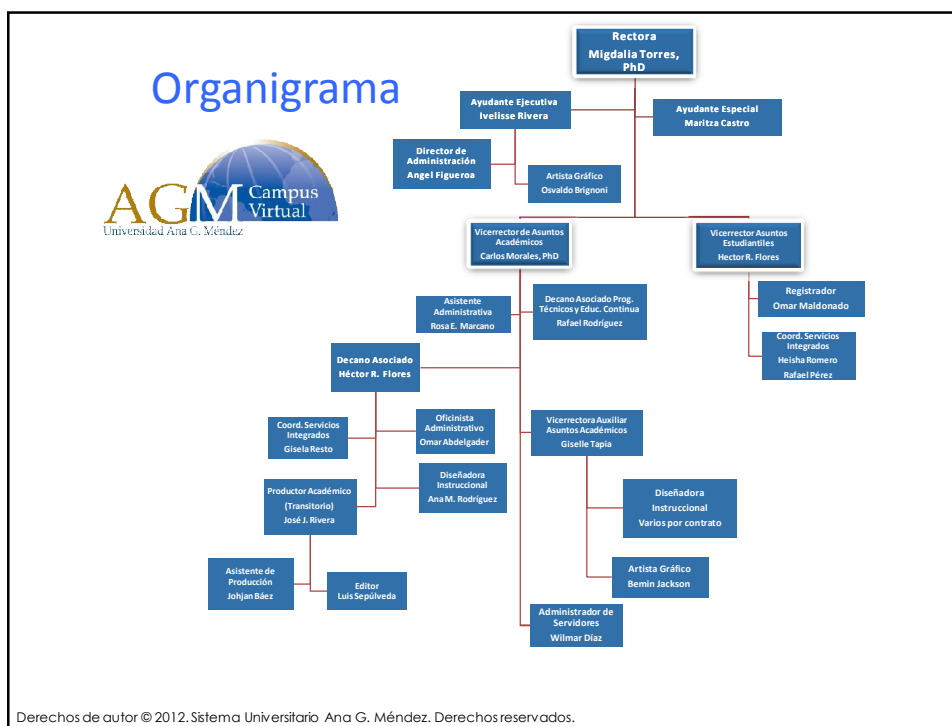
Organigrama

AGM Campus Virtual
Universidad Ana G. Méndez

Rectora
Migdalia Torres, PhD

Ayudante Ejecutiva
Ivelisse Rivera

Ayudante Especial
Maritza Castro

Director de Administración
Angel Figueroa

Artista Gráfico
Osvaldo Brignoni

Vicerrector de Asuntos Académicos
Carlos Morales, PhD

Vicerrector Asuntos Estudiantiles
Hector R. Flores

Registrador
Omar Maldonado

Coord. Servicios Integrados
Heisha Romero
Rafael Pérez

Asistente Administrativa
Rosa E. Marcano

Decano Asociado Prog. Técnicos y Educ. Continua
Rafael Rodríguez

Decano Asociado
Héctor R. Flores

Coord. Servicios Integrados
Gisela Resto

Oficinista Administrativo
Omar Abdelgader

Diseñadora Instruccional
Ana M. Rodríguez

Productor Académico (Transitorio)
José J. Rivera

Asistente de Producción
Johjan Báez

Editor
Luis Sepúlveda

Vicerrectora Auxiliar Asuntos Académicos
Giselle Tapia

Diseñadora Instruccional
Varios por contrato

Artista Gráfico
Bemin Jackson

Administrador de Servidores
Wilmar Díaz

Derechos de autor © 2012. Sistema Universitario Ana G. Méndez. Derechos reservados.